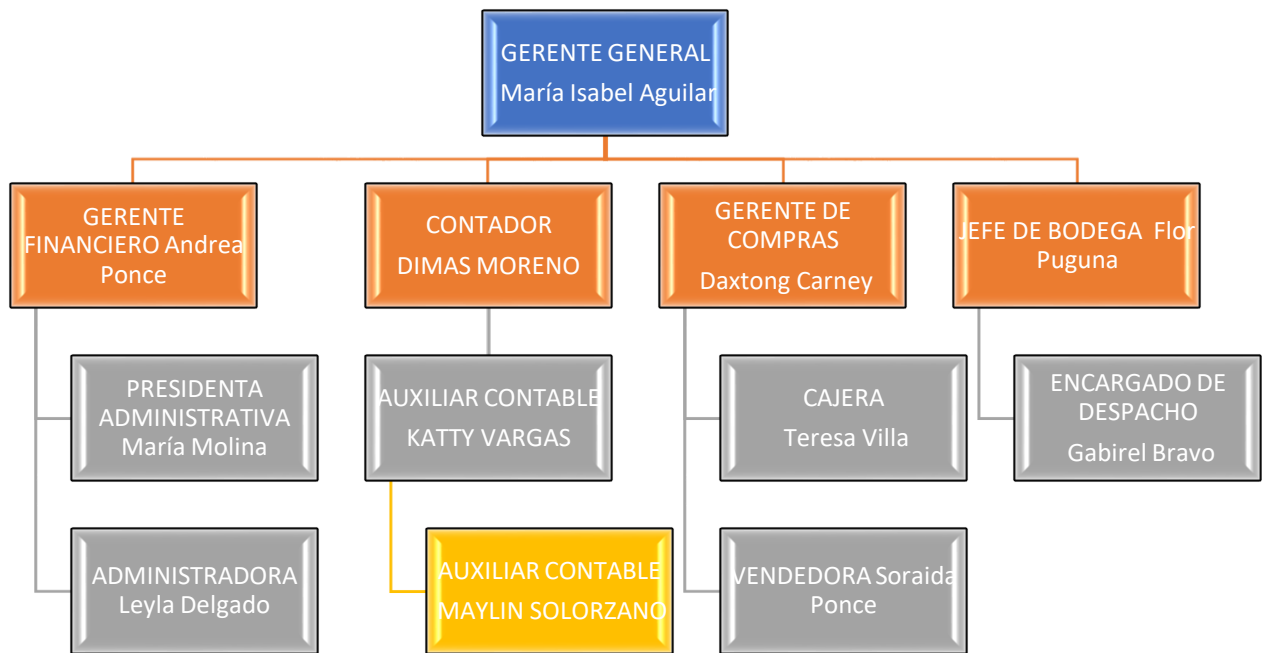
GERENTE GENERAL
María Isabel Aguilar

GERENTE FINANCIERO Andrea Ponce

CONTADOR
DIMAS MORENO

GERENTE DE COMPRAS
Daxtong Carney

JEFE DE BODEGA Flor Puguna

PRESIDENTA ADMINISTRATIVA María Molina

ADMINISTRADORA Leyla Delgado

AUXILIAR CONTABLE
KATTY VARGAS

AUXILIAR CONTABLE
MAYLIN SOLORZANO

CAJERA
Teresa Villa

VENDEDORA Soraida Ponce

ENCARGADO DE DESPACHO
Gabirel Bravo